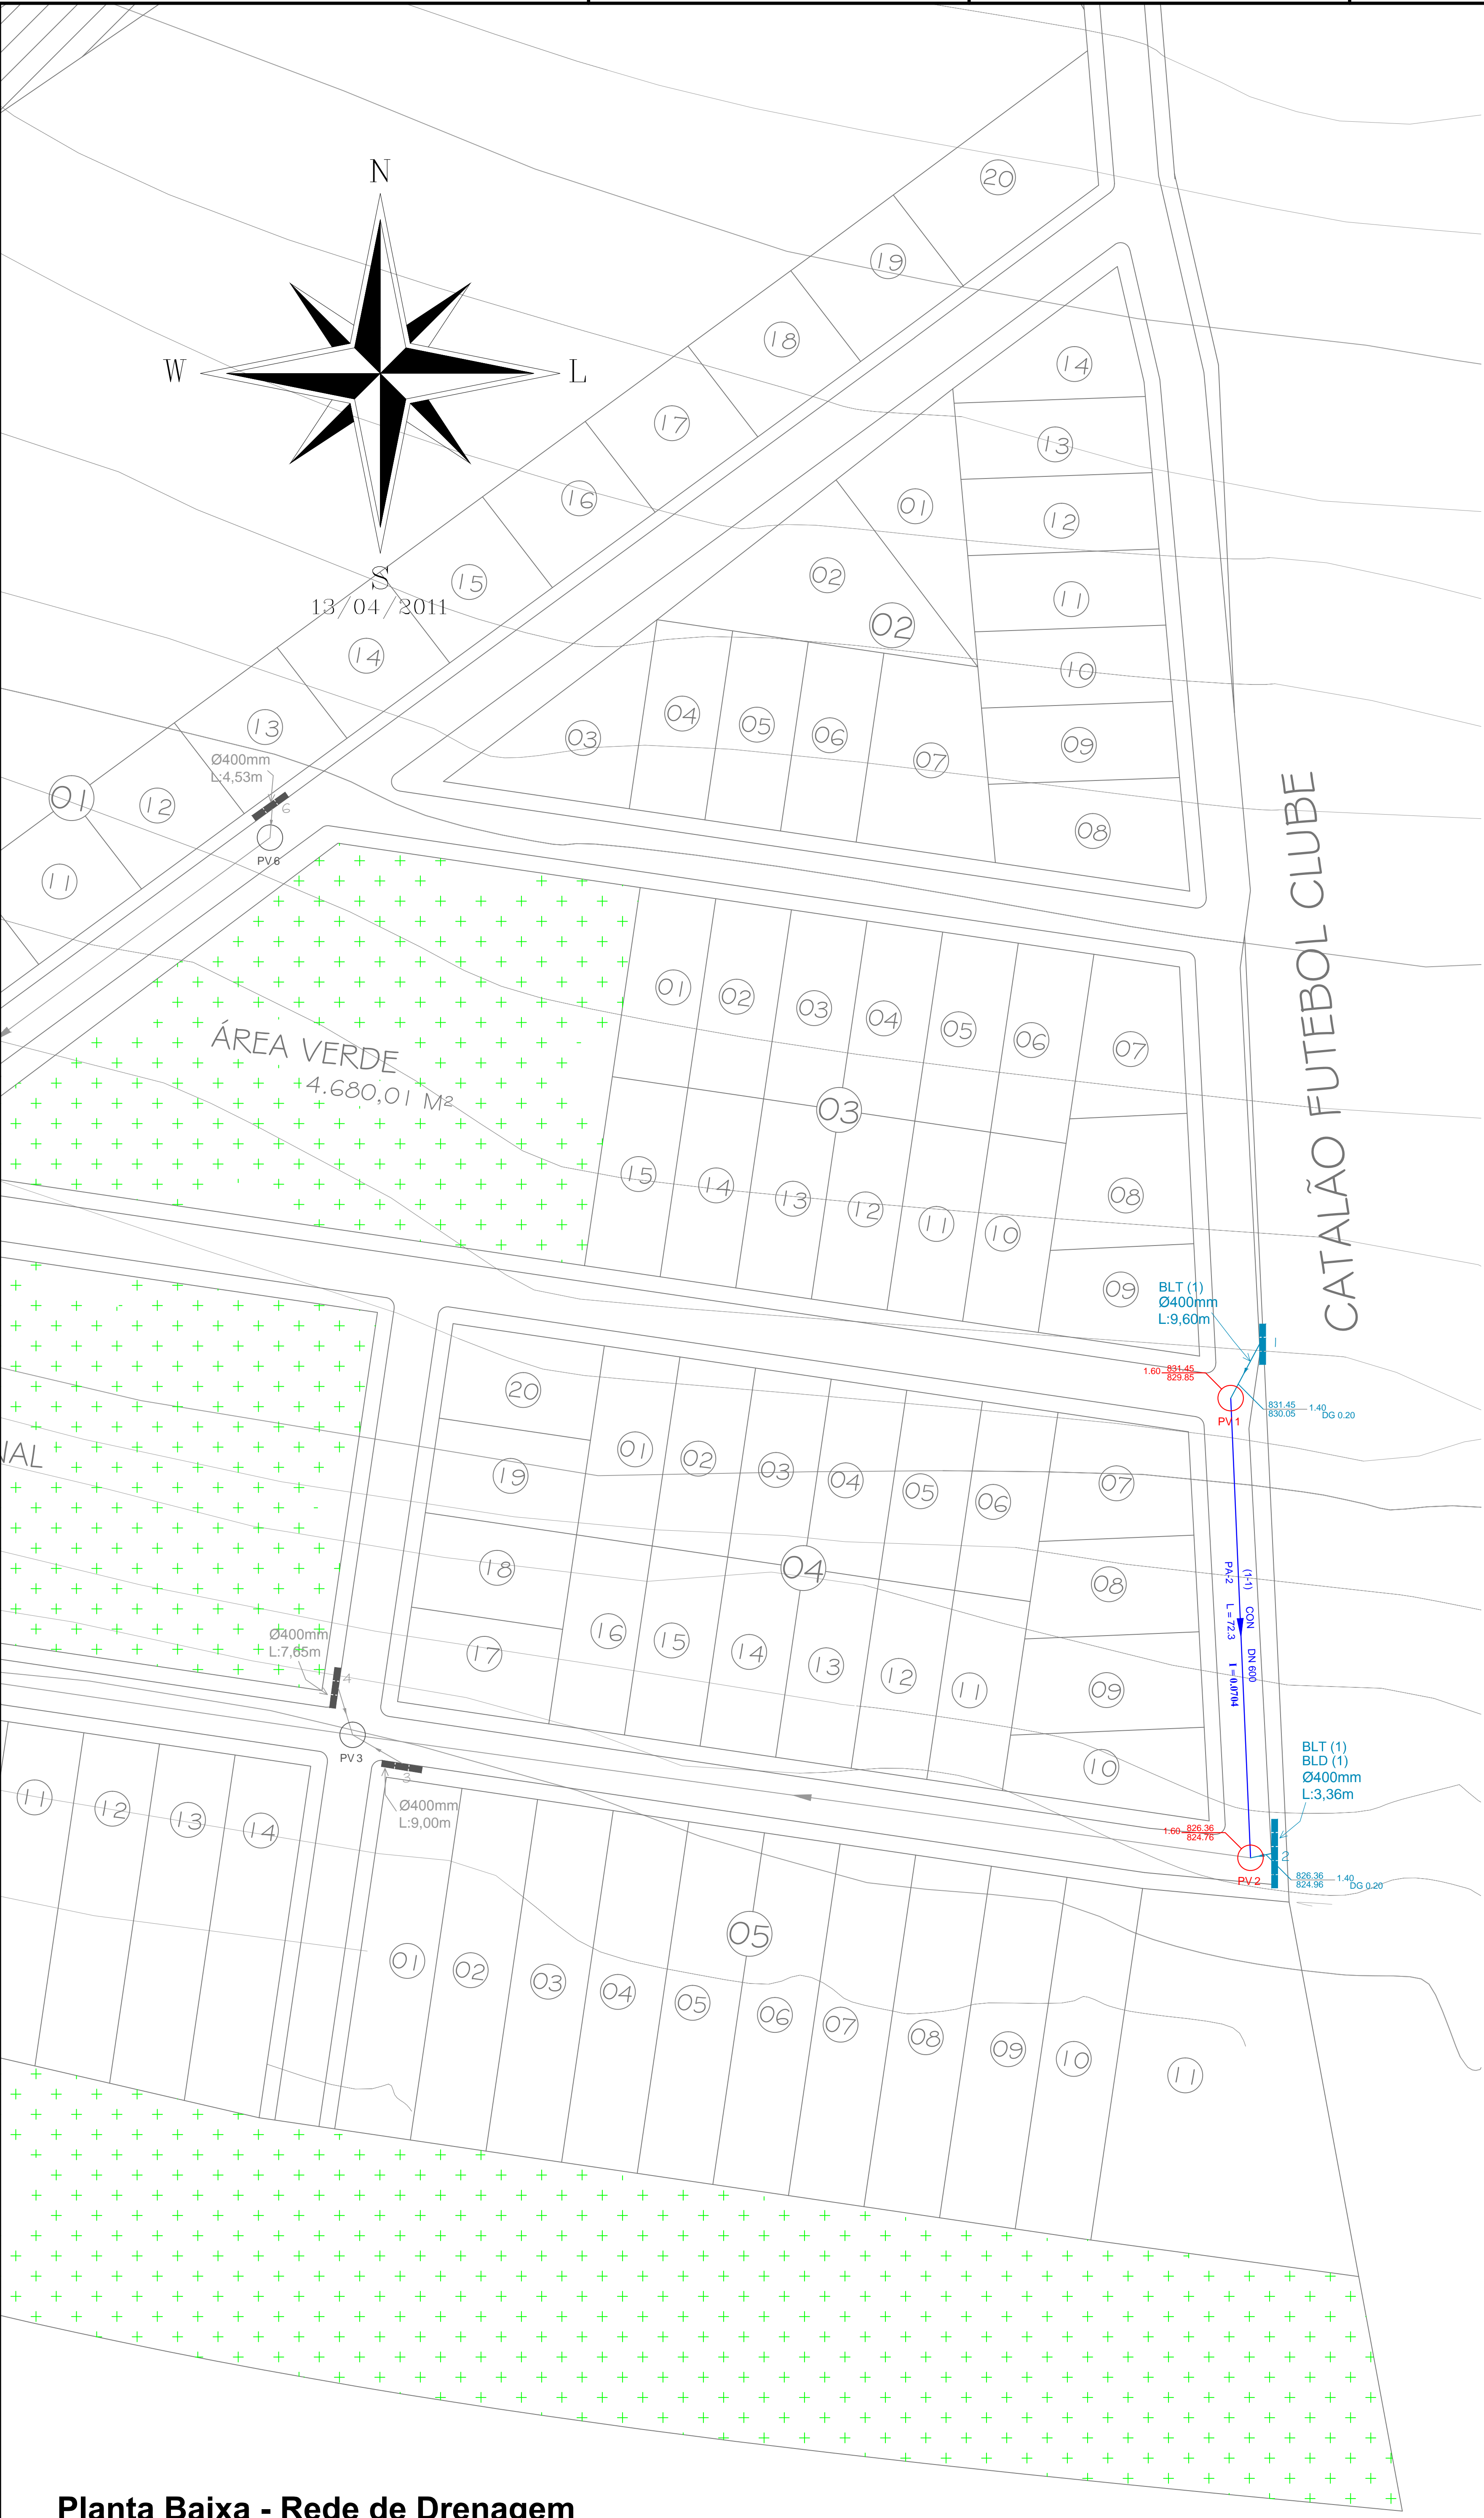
N
W
L
S
13/04/2011

20
19
18
17
16
15
14
13
12
01
11

Ø400mm
L:4,53m
6
PV 6

14
13
12
11
10
09
08
01
02
02
03
04
05
06
07

CATALÃO FUTEBOL CLUBE

ÁREA VERDE
4.680,01 M²

01
02
03
04
05
06
07
03
08
15
14
13
12
11
10
09

BLT (1)
Ø400mm
L:9,60m
1.60 831.45
829.85
PV 1
831.45
830.05
1.40
DG 0.20

IAL

20
01
02
03
04
05
06
07
19
04
08
18
16
15
14
13
12
11
09
17
10

PA-2
L = 72.3
I = 0.0704
(1-1)
CON
DN 600

Ø400mm
L:7,65m
4
PV 3
3
Ø400mm
L:9,00m

BLT (1)
BLD (1)
Ø400mm
L:3,36m
1.60 826.36
824.76
PV 2
2
826.36
824.96
1.40
DG 0.20

11
12
13
14

05
01
02
03
04
05
06
07
08
09
10
11

Planta Baixa - Rede de Drenagem